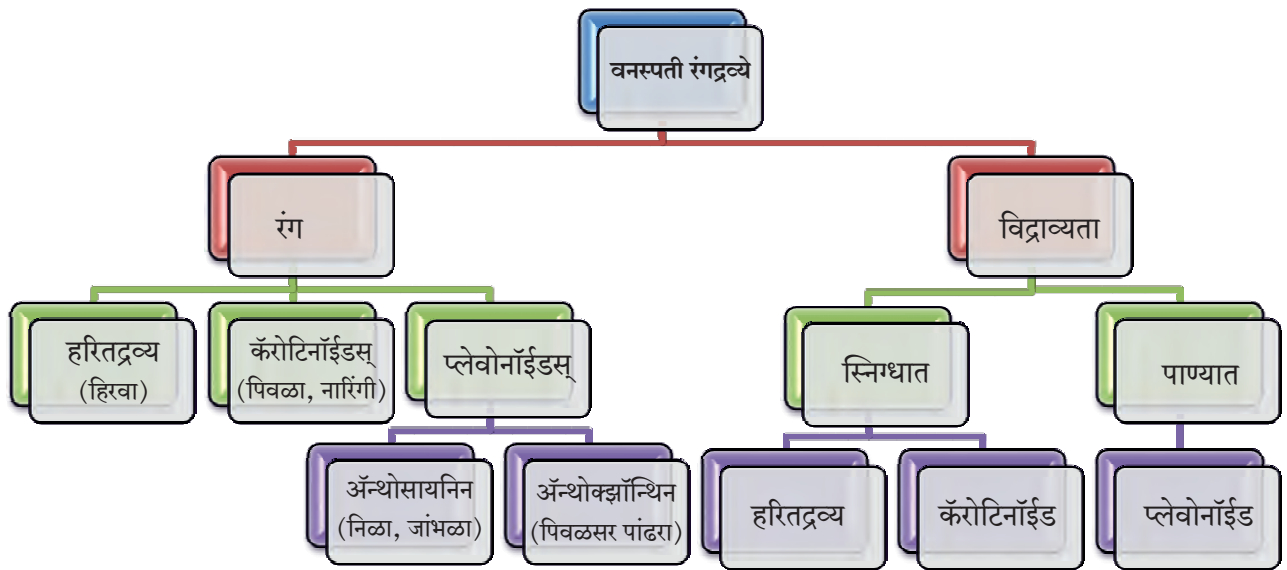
वनस्पती रंगद्रव्ये

रंग

विद्राव्यता

हरितद्रव्य (हिरवा)

कॅरोटिनॉईडस् (पिवळा, नारिंगी)

प्लेवोनॉईडस्

ॲन्थोसायनिन (निळा, जांभळा)

ॲन्थोक्झॉन्थिन (पिवळसर पांढरा)

स्निग्धात

पाण्यात

हरितद्रव्य

कॅरोटिनॉईड

प्लेवोनॉईड